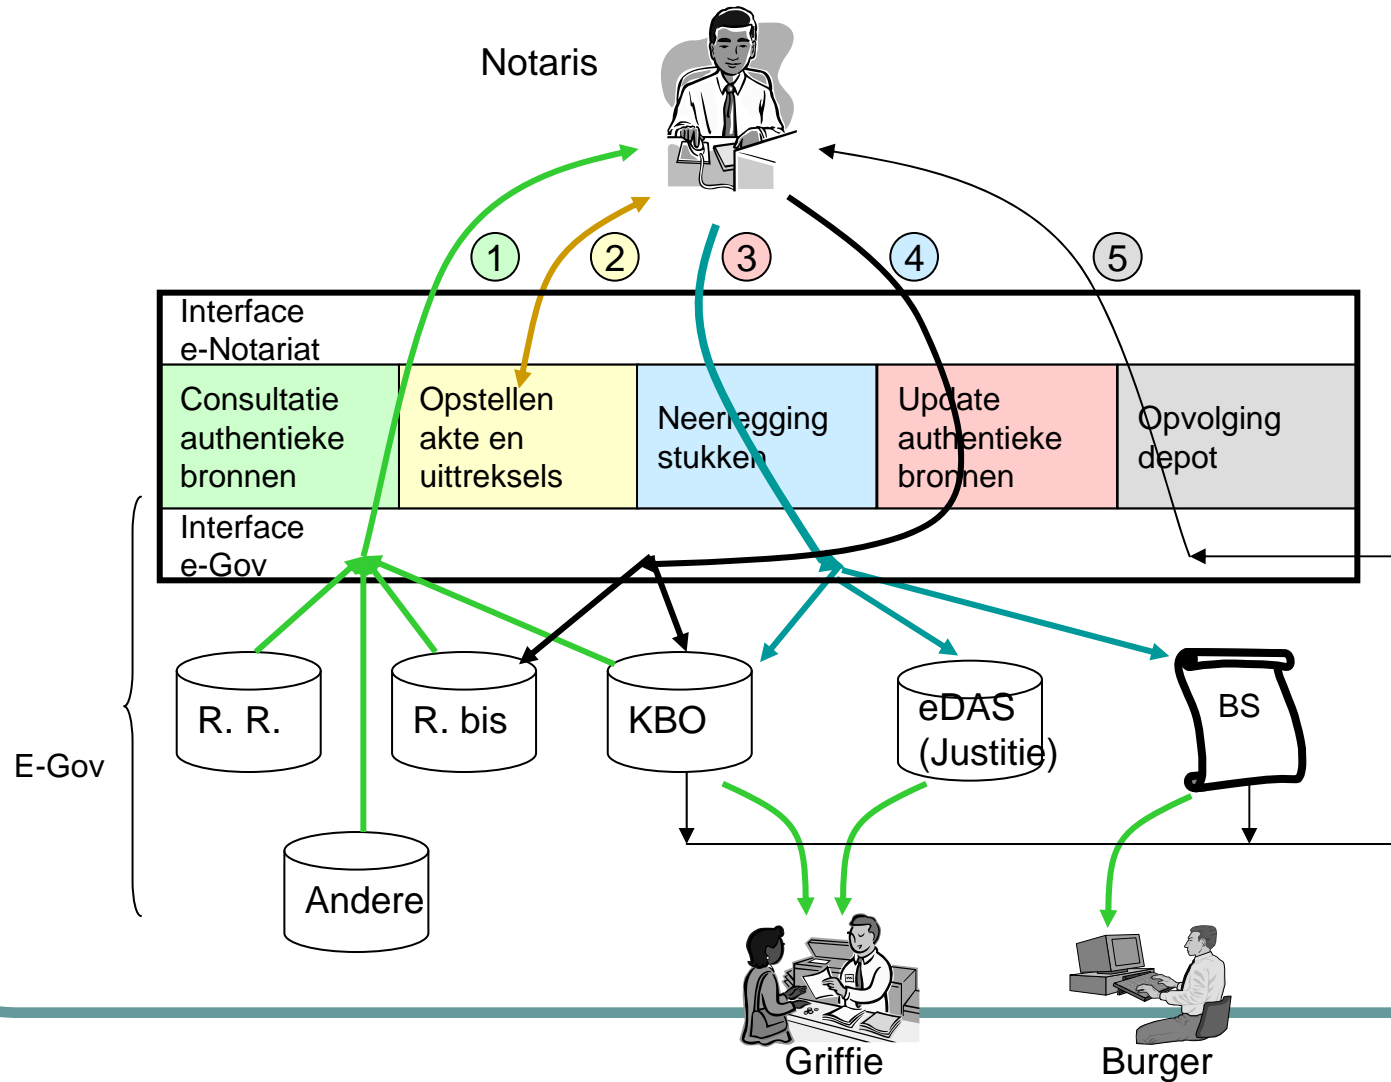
Notaris

1 2 3 4 5

Interface e-Notariat

Consultatie authentieke bronnen

Opstellen akte en uittreksels

Neerlegging stukken

Update authentieke bronnen

Opvolging depot

Interface e-Gov

E-Gov

R. R.

R. bis

KBO

eDAS (Justitie)

BS

Andere

Griffie

Burger